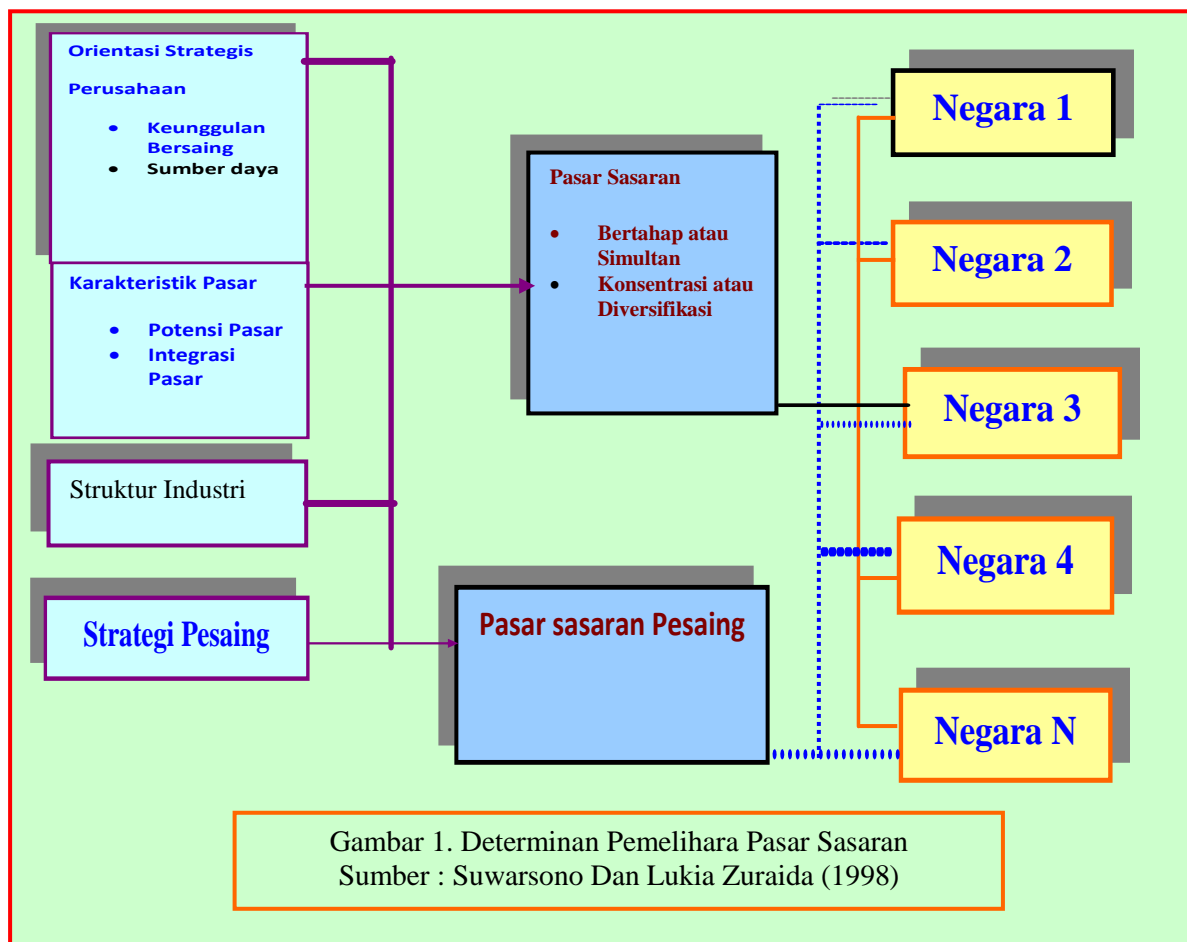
Orientasi Strategis

Perusahaan

- Keunggulan Bersaing
- Sumber daya

Karakteristik Pasar

- Potensi Pasar
- Integrasi Pasar

Struktur Industri

Strategi Pesaing

Pasar Sasaran

- Bertahap atau Simultan
- Konsentrasi atau Diversifikasi

Pasar sasaran Pesaing

Negara 1

Negara 2

Negara 3

Negara 4

Negara N

Gambar 1. Determinan Pemelihara Pasar Sasaran
Sumber : Suwarsono Dan Lukia Zuraida (1998)